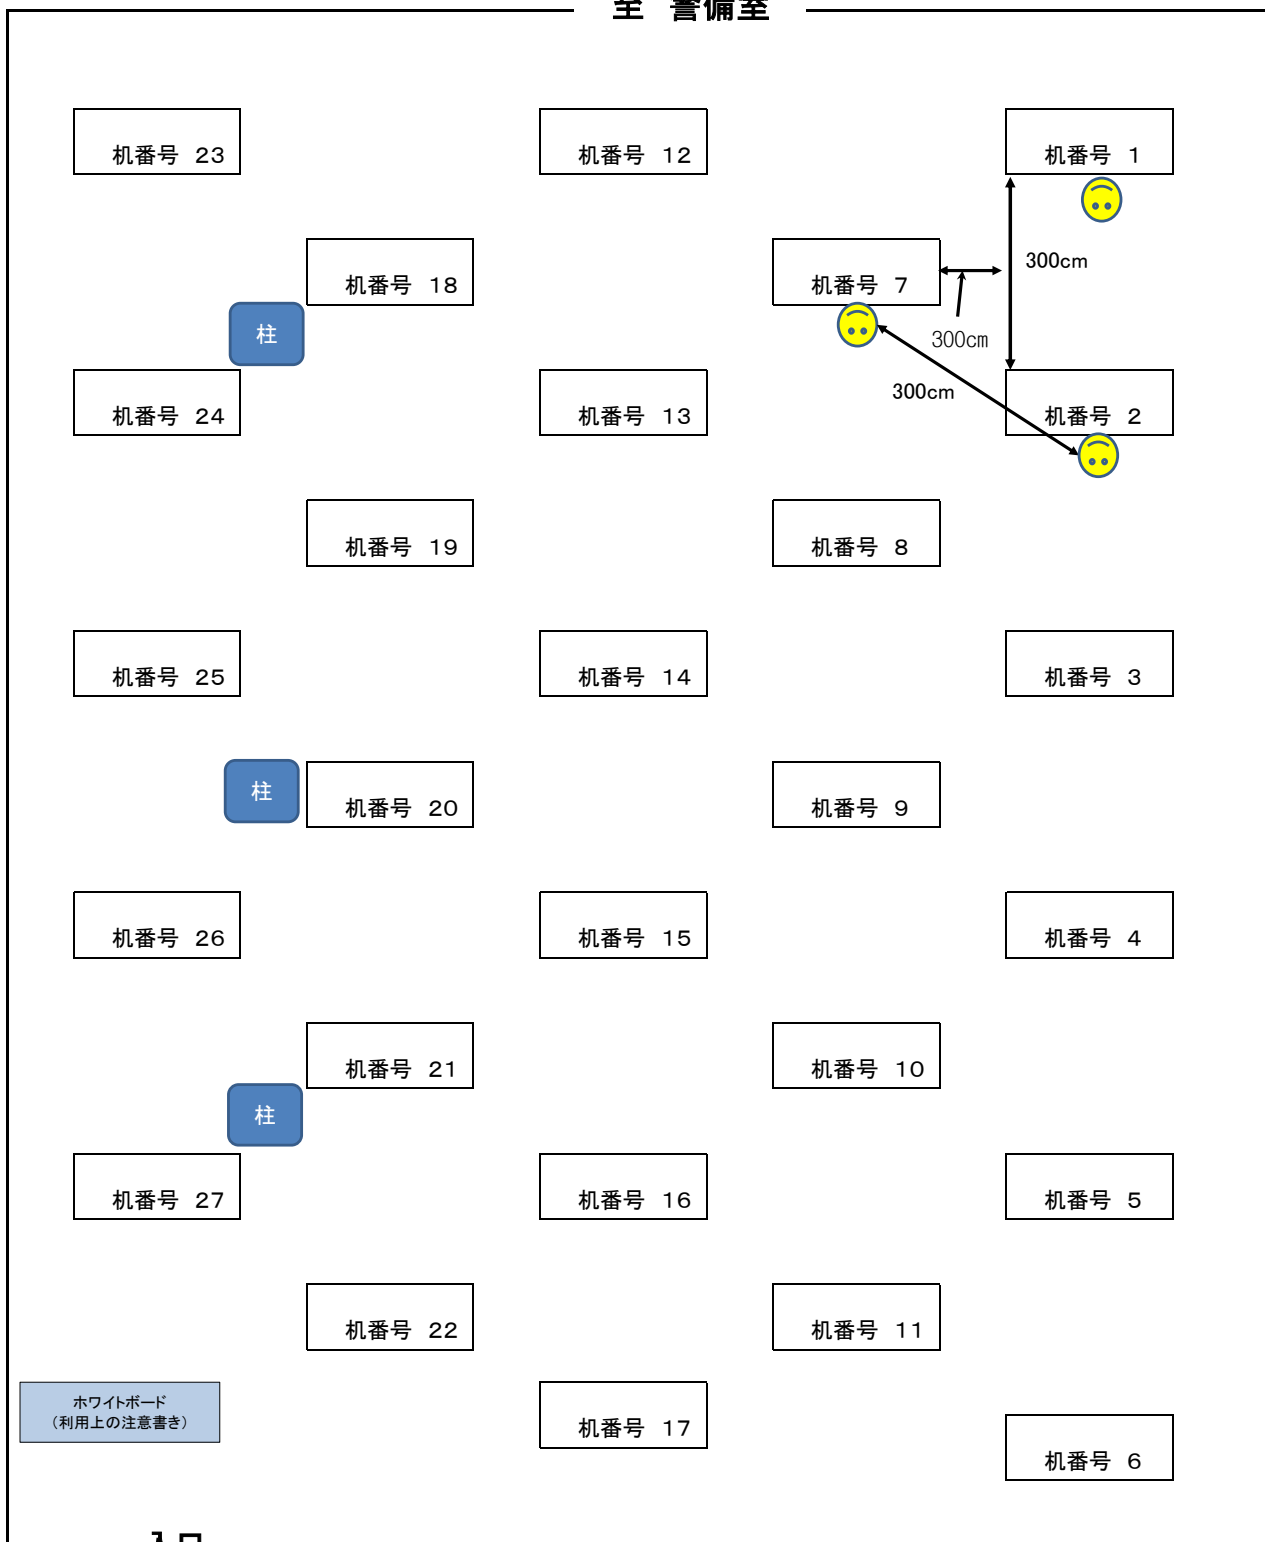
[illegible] 警備室

机番号 23

机番号 12

机番号 1

机番号 18

机番号 7

300cm

柱

300cm

300cm

机番号 24

机番号 13

机番号 2

机番号 19

机番号 8

机番号 25

机番号 14

机番号 3

柱

机番号 20

机番号 9

机番号 26

机番号 15

机番号 4

机番号 21

机番号 10

柱

机番号 27

机番号 16

机番号 5

机番号 22

机番号 11

ホワイトボード
（利用上の注意書き）

机番号 17

机番号 6

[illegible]